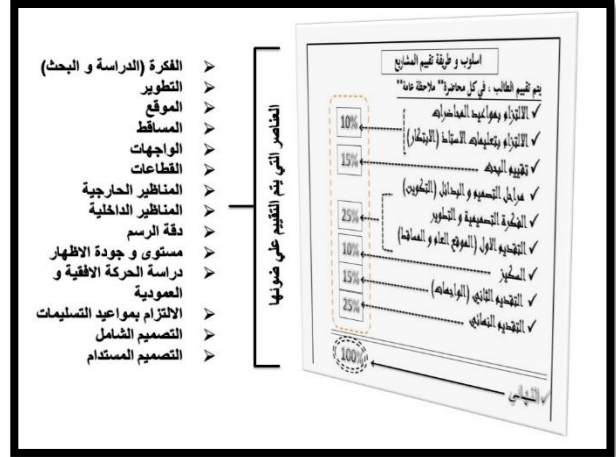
الفكرة (الدراسة و البحث)
التطوير
الموقع
المساقط
الواجهات
القطاعات
المناظير الخارجية
المناظير الداخلية
دقة الرسم
مستوى و جودة الاظهار
دراسة الحركة الافقية و العمودية
الالتزام بمواعيد التسليمات
التصميم الشامل
التصميم المستدام

العناصر التي يتم التقييم على ضوئها

اسلوب و طريقة تقييم المشاريع

يتم تقييم الطالب : في كل محاضرة** ملاحظة عامة**

✓ الالتزام بمواعيد المحاضرات
✓ الالتزام بتعليمات الاستاذ (الابتكار)
✓ تقييم البحث
✓ مراحل التصميم والبدائل (التطوير)
✓ الفكرة التصميمية و التطوير
✓ التقديم الاول (الموقع العام و المساقط)
✓ السكيز
✓ التقديم الثاني (الواجهات)
✓ التقديم النهائي

10%
15%
25%
10%
15%
25%
100%

✓ النهائي